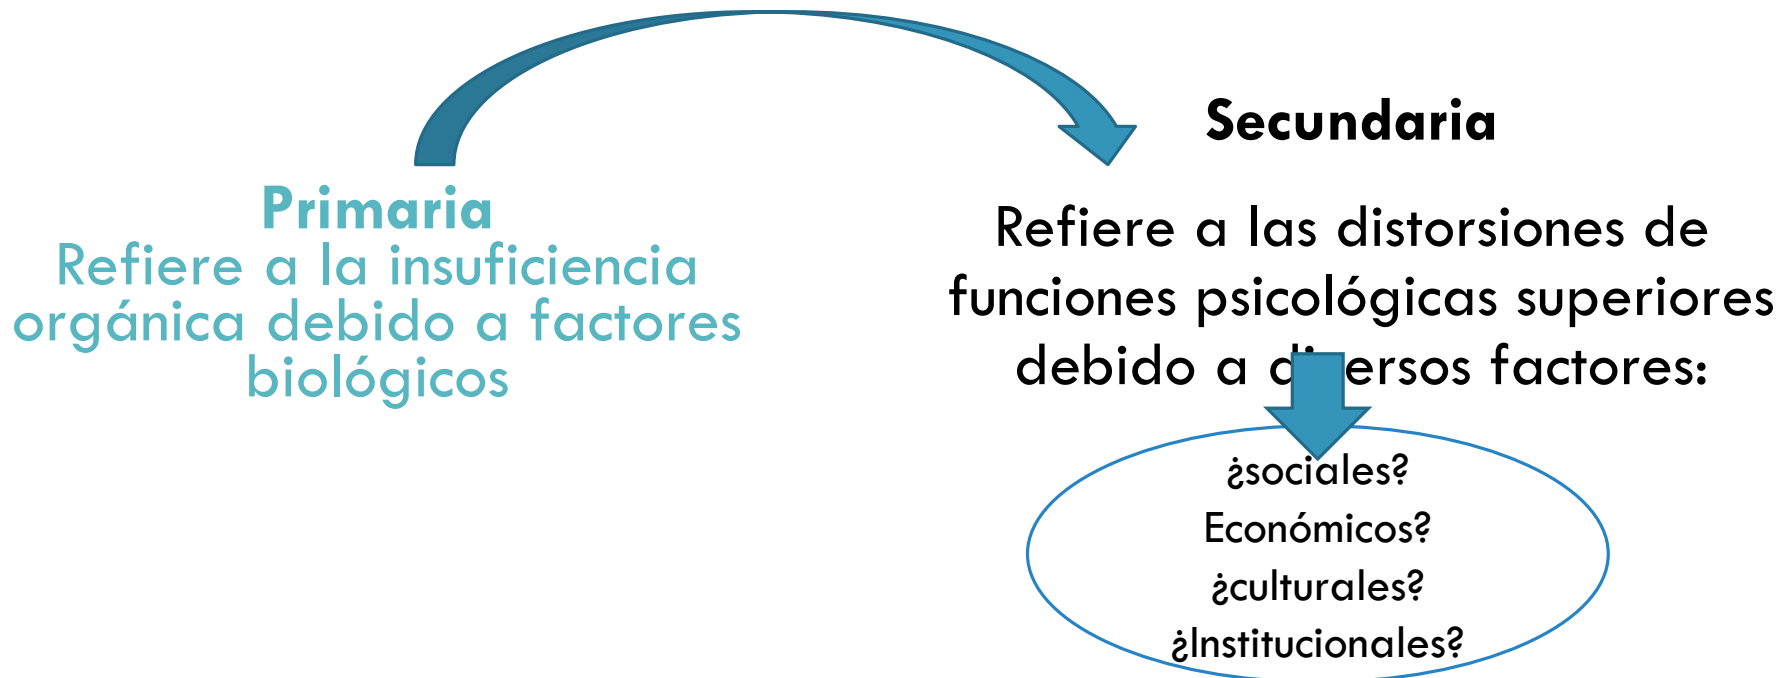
Primaria
Refiere a la insuficiencia orgánica debido a factores biológicos

Secundaria

Refiere a las distorsiones de funciones psicológicas superiores debido a d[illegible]ersos factores:

¿sociales?
Económicos?
¿culturales?
¿Institucionales?